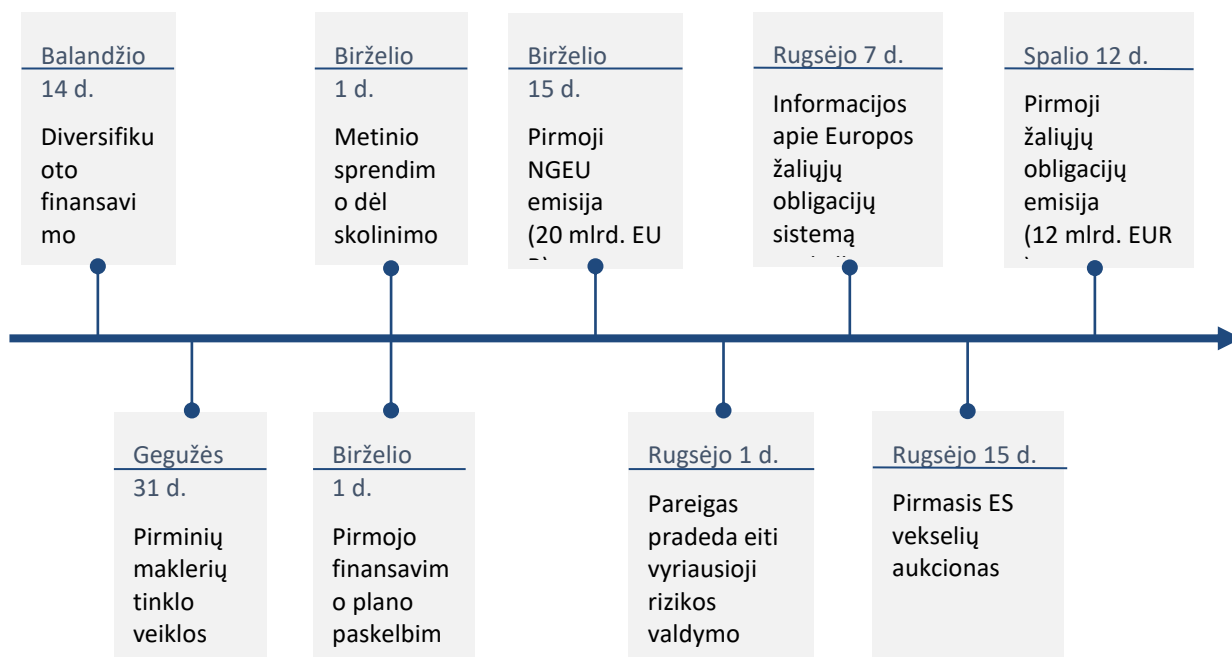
Balandžio 14 d.

Diversifikuoto finansavimo

Birželio 1 d.

Metinio sprendimo dėl skolinimo

Birželio 15 d.

Pirmoji NGEU emisija (20 mlrd. EU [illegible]

Rugsėjo 7 d.

Informacijos apie Europos žaliųjų obligacijų sistemą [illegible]

Spalio 12 d.

Pirmoji žaliųjų obligacijų emisija (12 mlrd. EUR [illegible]

Gegužės 31 d.

Pirminių maklerių tinklo veiklos

Birželio 1 d.

Pirmojo finansavimo plano paskelbim

Rugsėjo 1 d.

Pareigas pradeda eiti vyriausioji rizikos valdymo

Rugsėjo 15 d.

Pirmasis ES vekselių aukcionas